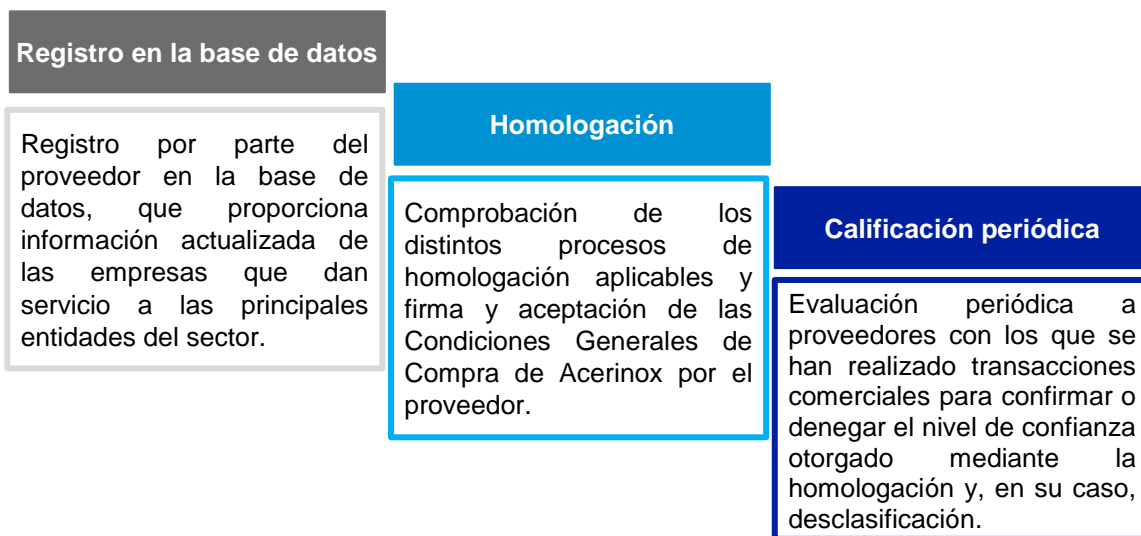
Registro en la base de datos

Registro por parte del proveedor en la base de datos, que proporciona información actualizada de las empresas que dan servicio a las principales entidades del sector.

Homologación

Comprobación de los distintos procesos de homologación aplicables y firma y aceptación de las Condiciones Generales de Compra de Acerinox por el proveedor.

Calificación periódica

Evaluación periódica a proveedores con los que se han realizado transacciones comerciales para confirmar o denegar el nivel de confianza otorgado mediante la homologación y, en su caso, desclasificación.